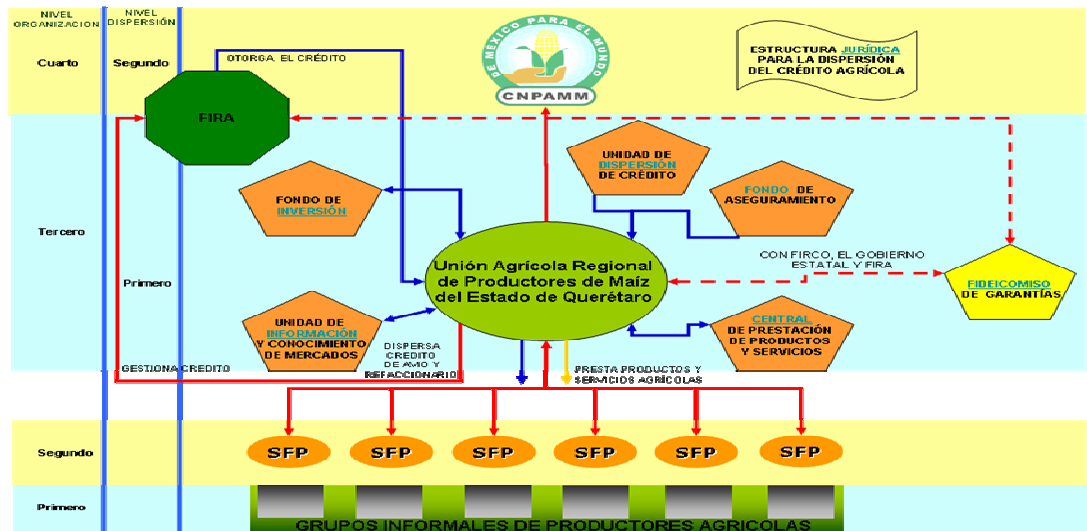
NIVEL ORGANIZACION

NIVEL DISPERSIÓN

Cuarto

Segundo

OTORGA EL CRÉDITO

DE MÉXICO PARA EL MUNDO

CNPAMM

ESTRUCTURA JURÍDICA PARA LA DISPERSIÓN DEL CRÉDITO AGRÍCOLA

FIRA

Tercero

FONDO DE INVERSIÓN

UNIDAD DE DISPERSIÓN DE CRÉDITO

FONDO DE ASEGURAMIENTO

Primero

Unión Agrícola Regional de Productores de Maíz del Estado de Querétaro

CON FIRCO, EL GOBIERNO ESTATAL Y FIRA

FIDEICOMISO DE GARANTÍAS

UNIDAD DE INFORMACIÓN Y CONOCIMIENTO DE MERCADOS

DISPERSA CREDITO DE AVIO Y REFACCIONARIO

CENTRAL DE PRESTACIÓN DE PRODUCTOS Y SERVICIOS

GESTIONA CREDITO

PRESTA PRODUCTOS Y SERVICIOS AGRÍCOLAS

Segundo

SFP

SFP

SFP

SFP

SFP

SFP

Primero

GRUPOS INFORMALES DE PRODUCTORES AGRICOLAS